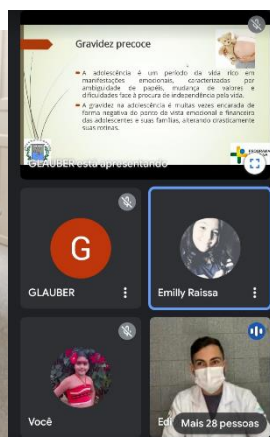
Gravidez precoce

A adolescência é um período da vida rico em manifestações emocionais, caracterizadas por ambiguidade de papéis, mudança de valores e dificuldades face à procura de independência pela vida.

A gravidez na adolescência é muitas vezes encarada de forma negativa do ponto de vista emocional e financeiro das adolescentes e suas famílias, alterando drasticamente suas rotinas.

GLAUBER está apresentando

G

GLAUBER

Emilly Raissa

Você

Ed

Mais 28 pessoas